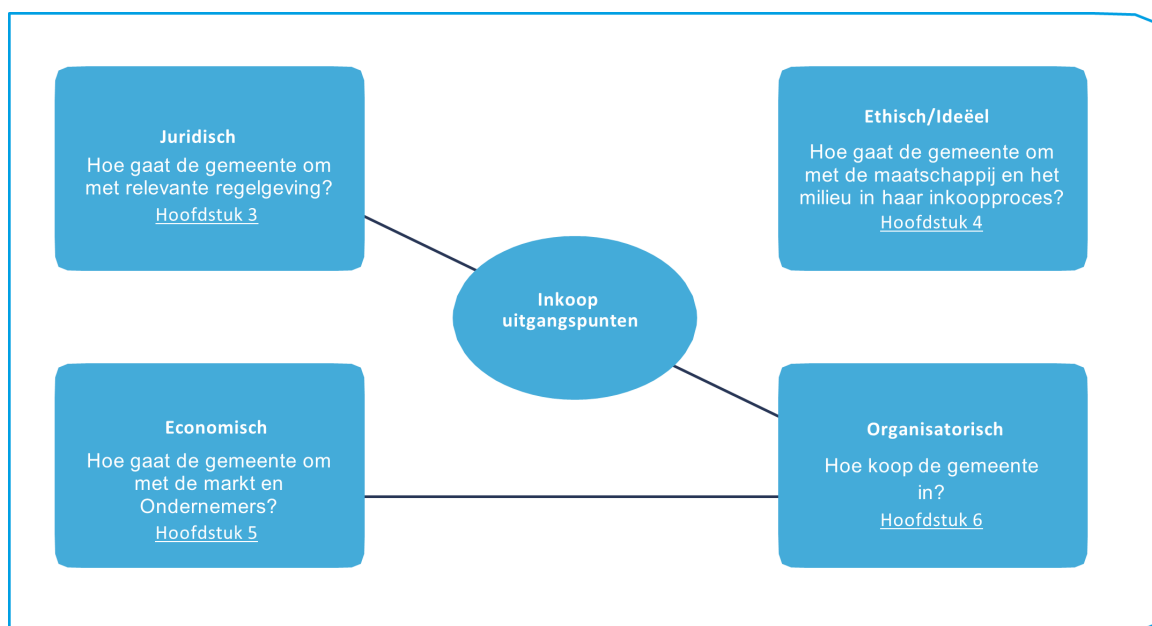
Juridisch
Hoe gaat de gemeente om met relevante regelgeving?
Hoofdstuk 3

Ethisch/Ideëel
Hoe gaat de gemeente om met de maatschappij en het milieu in haar inkoopproces?
Hoofdstuk 4

Inkoop uitgangspunten

Economisch
Hoe gaat de gemeente om met de markt en Ondernemers?
Hoofdstuk 5

Organisatorisch
Hoe koop de gemeente in?
Hoofdstuk 6